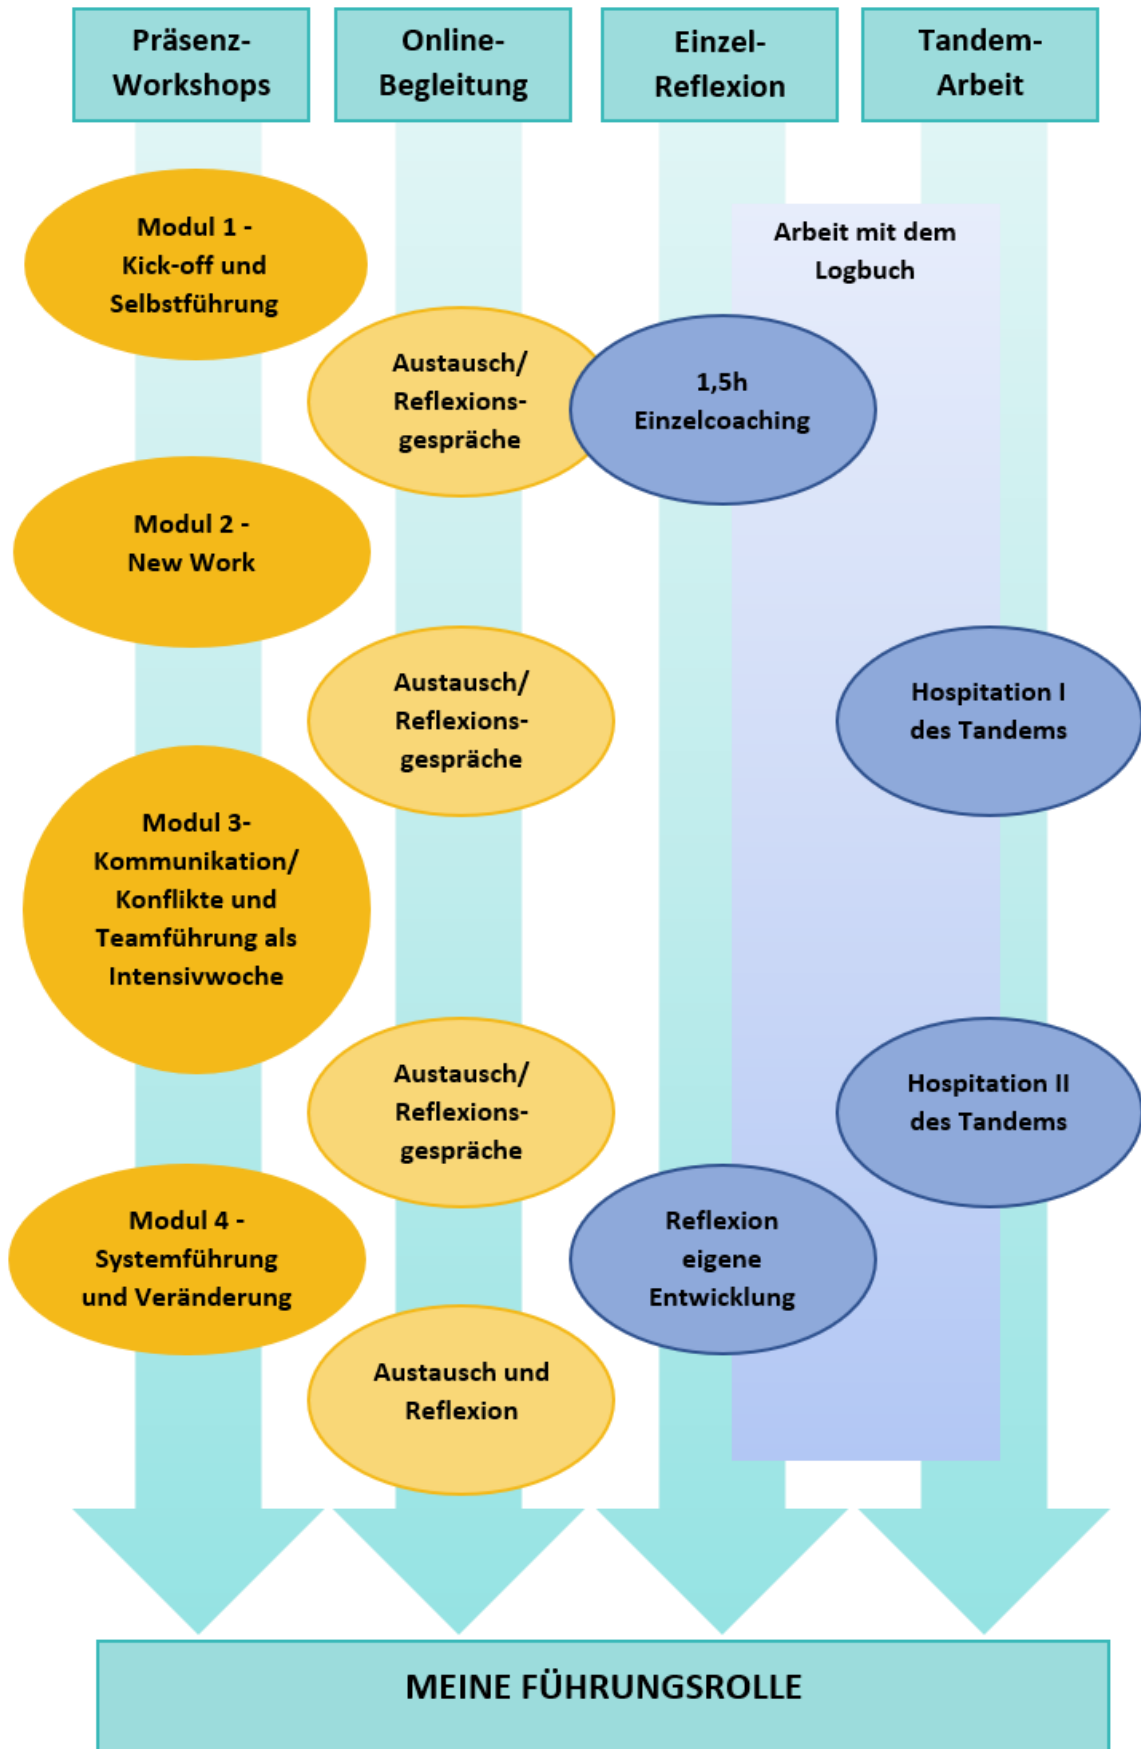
Präsenz-Workshops

Online-Begleitung

Einzel-Reflexion

Tandem-Arbeit

Modul 1 - Kick-off und Selbstführung

Arbeit mit dem Logbuch

Austausch/ Reflexionsgespräche

1,5h Einzelcoaching

Modul 2 - New Work

Austausch/ Reflexionsgespräche

Hospitation I des Tandems

Modul 3- Kommunikation/ Konflikte und Teamführung als Intensivwoche

Austausch/ Reflexionsgespräche

Hospitation II des Tandems

Modul 4 - Systemführung und Veränderung

Reflexion eigene Entwicklung

Austausch und Reflexion

MEINE FÜHRUNGSROLLE